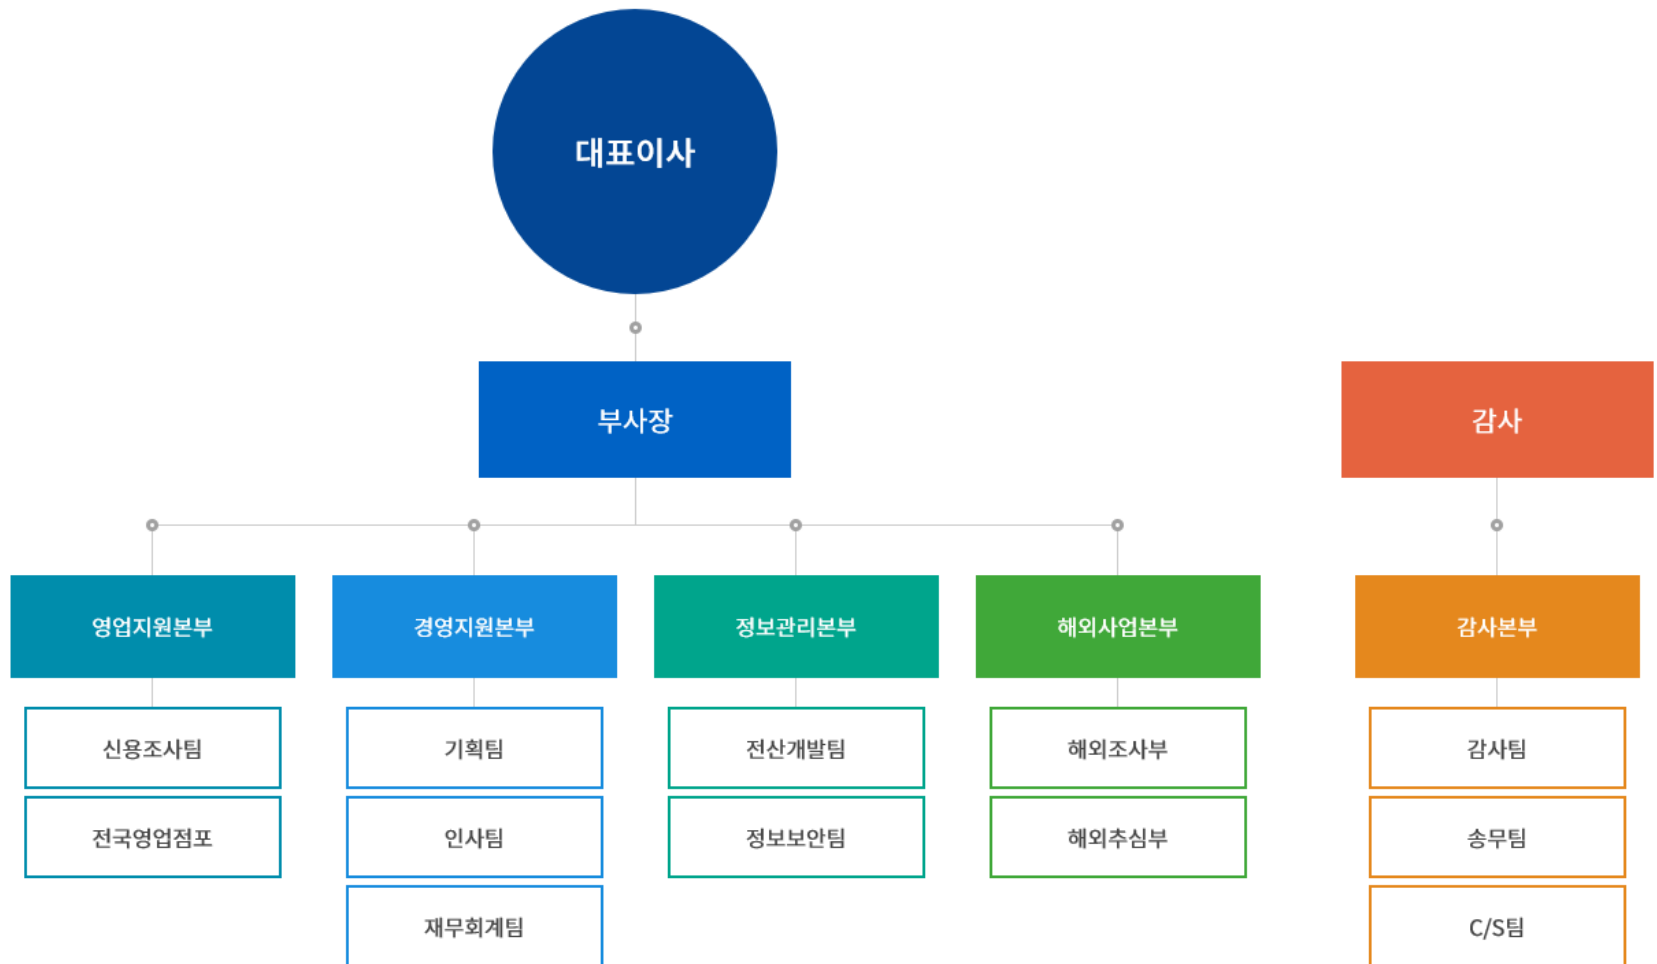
대표이사

부사장

감사

영업지원본부

신용조사팀

전국영업점포

경영지원본부

기획팀

인사팀

재무회계팀

정보관리본부

전산개발팀

정보보안팀

해외사업본부

해외조사부

해외추심부

감사본부

감사팀

송무팀

C/S팀